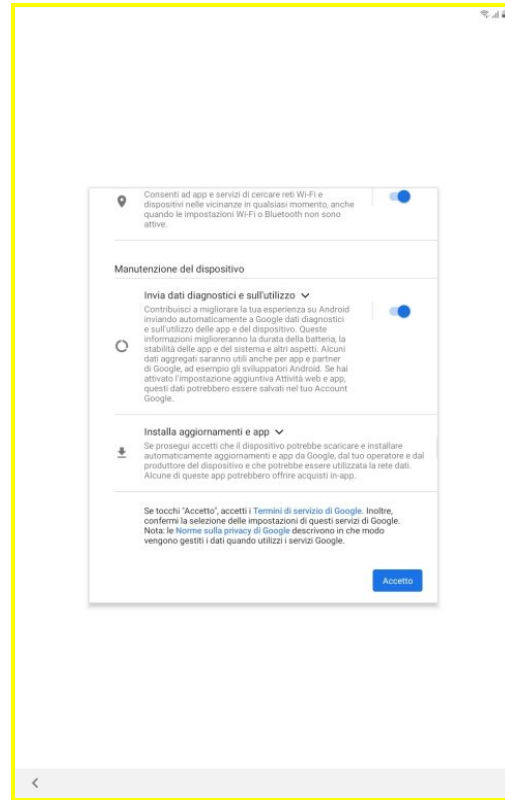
Consenti ad app e servizi di cercare reti Wi-Fi e dispositivi nelle vicinanze in qualsiasi momento, anche quando le impostazioni Wi-Fi o Bluetooth non sono attive.

Manutenzione del dispositivo

Invia dati diagnostici e sull'utilizzo

Contribuisci a migliorare la tua esperienza su Android inviando automaticamente a Google dati diagnostici e sull'utilizzo delle app e del dispositivo. Queste informazioni miglioreranno la durata della batteria, la stabilità delle app e del sistema e altri aspetti. Alcuni dati aggregati saranno utili anche per app e partner di Google, ad esempio gli sviluppatori Android. Se hai attivato l'impostazione aggiuntiva Attività web e app, questi dati potrebbero essere salvati nel tuo Account Google.

Installa aggiornamenti e app

Se prosegui accetti che il dispositivo potrebbe scaricare e installare automaticamente aggiornamenti e app da Google, dal tuo operatore e dal produttore del dispositivo e che potrebbe essere utilizzata la rete dati. Alcune di queste app potrebbero offrire acquisti in-app.

Se tocchi "Accetto", accetti i Termini di servizio di Google. Inoltre, confermi la selezione delle impostazioni di questi servizi di Google. Nota: le Norme sulla privacy di Google descrivono in che modo vengono gestiti i dati quando utilizzi i servizi Google.

Accetto

<